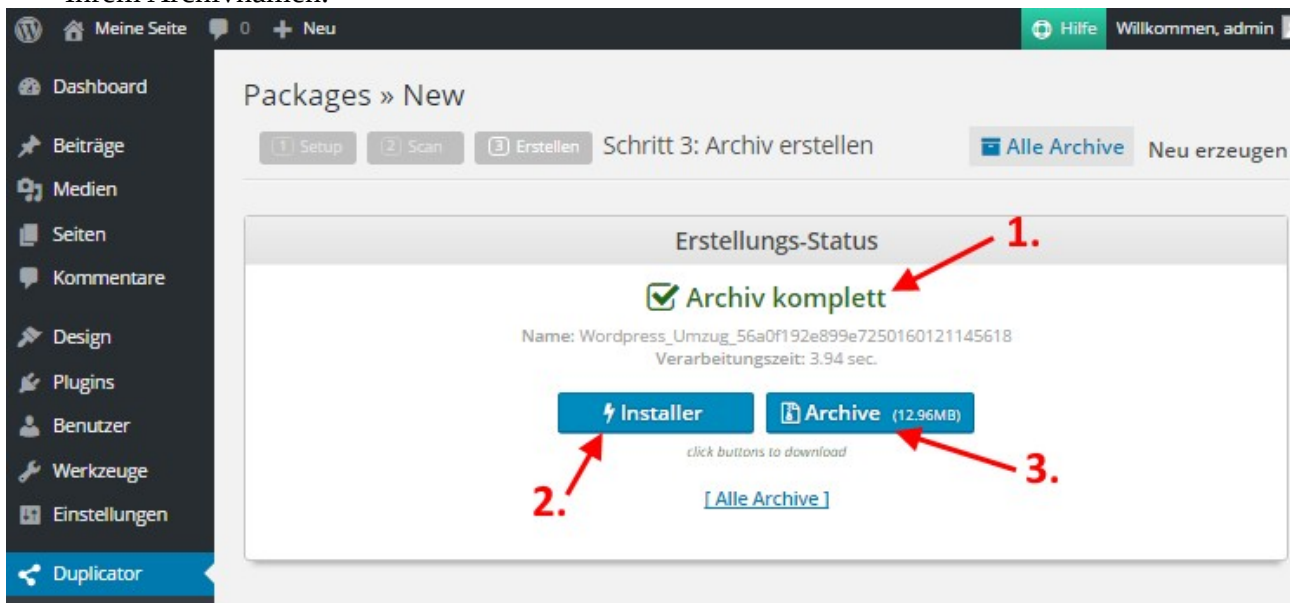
Ihrem Archivnamen.

Meine Seite 0 Neu Hilfe Willkommen, admin

Dashboard
Beiträge
Medien
Seiten
Kommentare
Design
Plugins
Benutzer
Werkzeuge
Einstellungen
Duplicator

Packages » New

1 Setup 2 Scan 3 Erstellen Schritt 3: Archiv erstellen Alle Archive Neu erzeugen

Erstellungs-Status

1.

Archiv komplett

Name: Wordpress_Umzug_56a0f192e899e7250160121145618
Verarbeitungszeit: 3.94 sec.

Installer Archive (12.96MB)

click buttons to download

2. 3.

[ Alle Archive ]